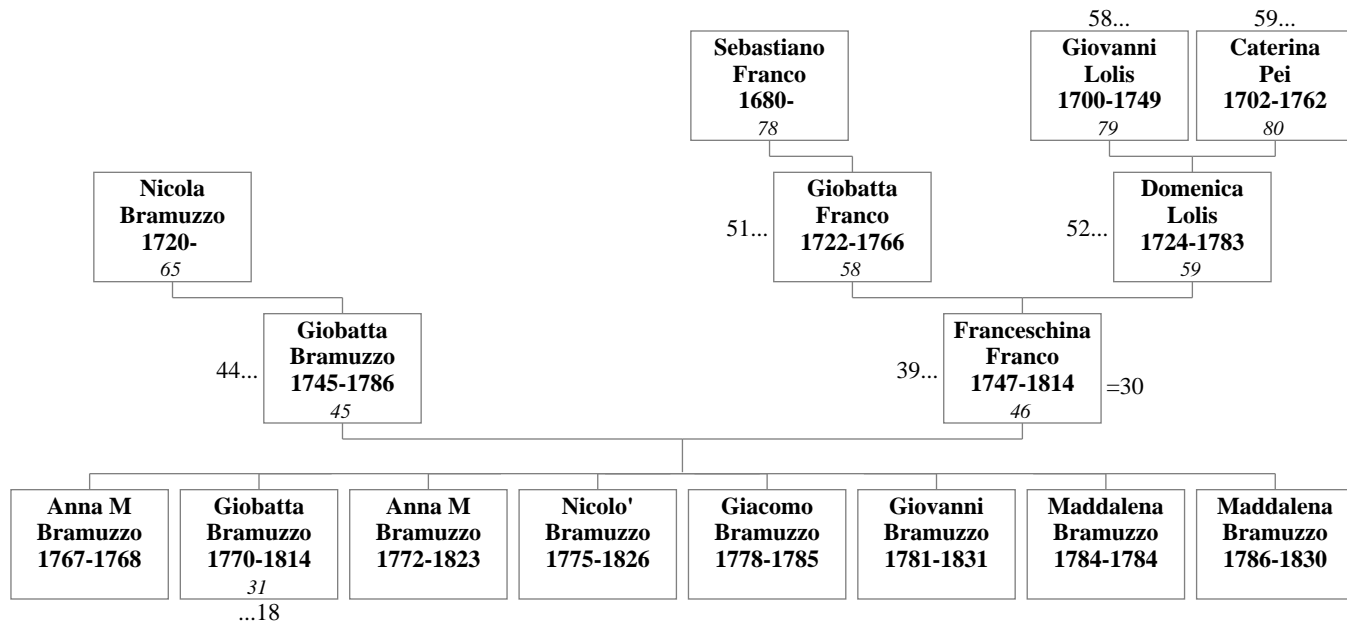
58...

59...

Sebastiano Franco 1680-
*78*

Giovanni Lolis 1700-1749
*79*

Caterina Pei 1702-1762
*80*

Nicola Bramuzzo 1720-
*65*

51...

Giobatta Franco 1722-1766
*58*

52...

Domenica Lolis 1724-1783
*59*

44...

Giobatta Bramuzzo 1745-1786
*45*

39...

Franceschina Franco 1747-1814
*46*

=30

Anna M Bramuzzo 1767-1768

Giobatta Bramuzzo 1770-1814
*31*

...18

Anna M Bramuzzo 1772-1823

Nicolo' Bramuzzo 1775-1826

Giacomo Bramuzzo 1778-1785

Giovanni Bramuzzo 1781-1831

Maddalena Bramuzzo 1784-1784

Maddalena Bramuzzo 1786-1830